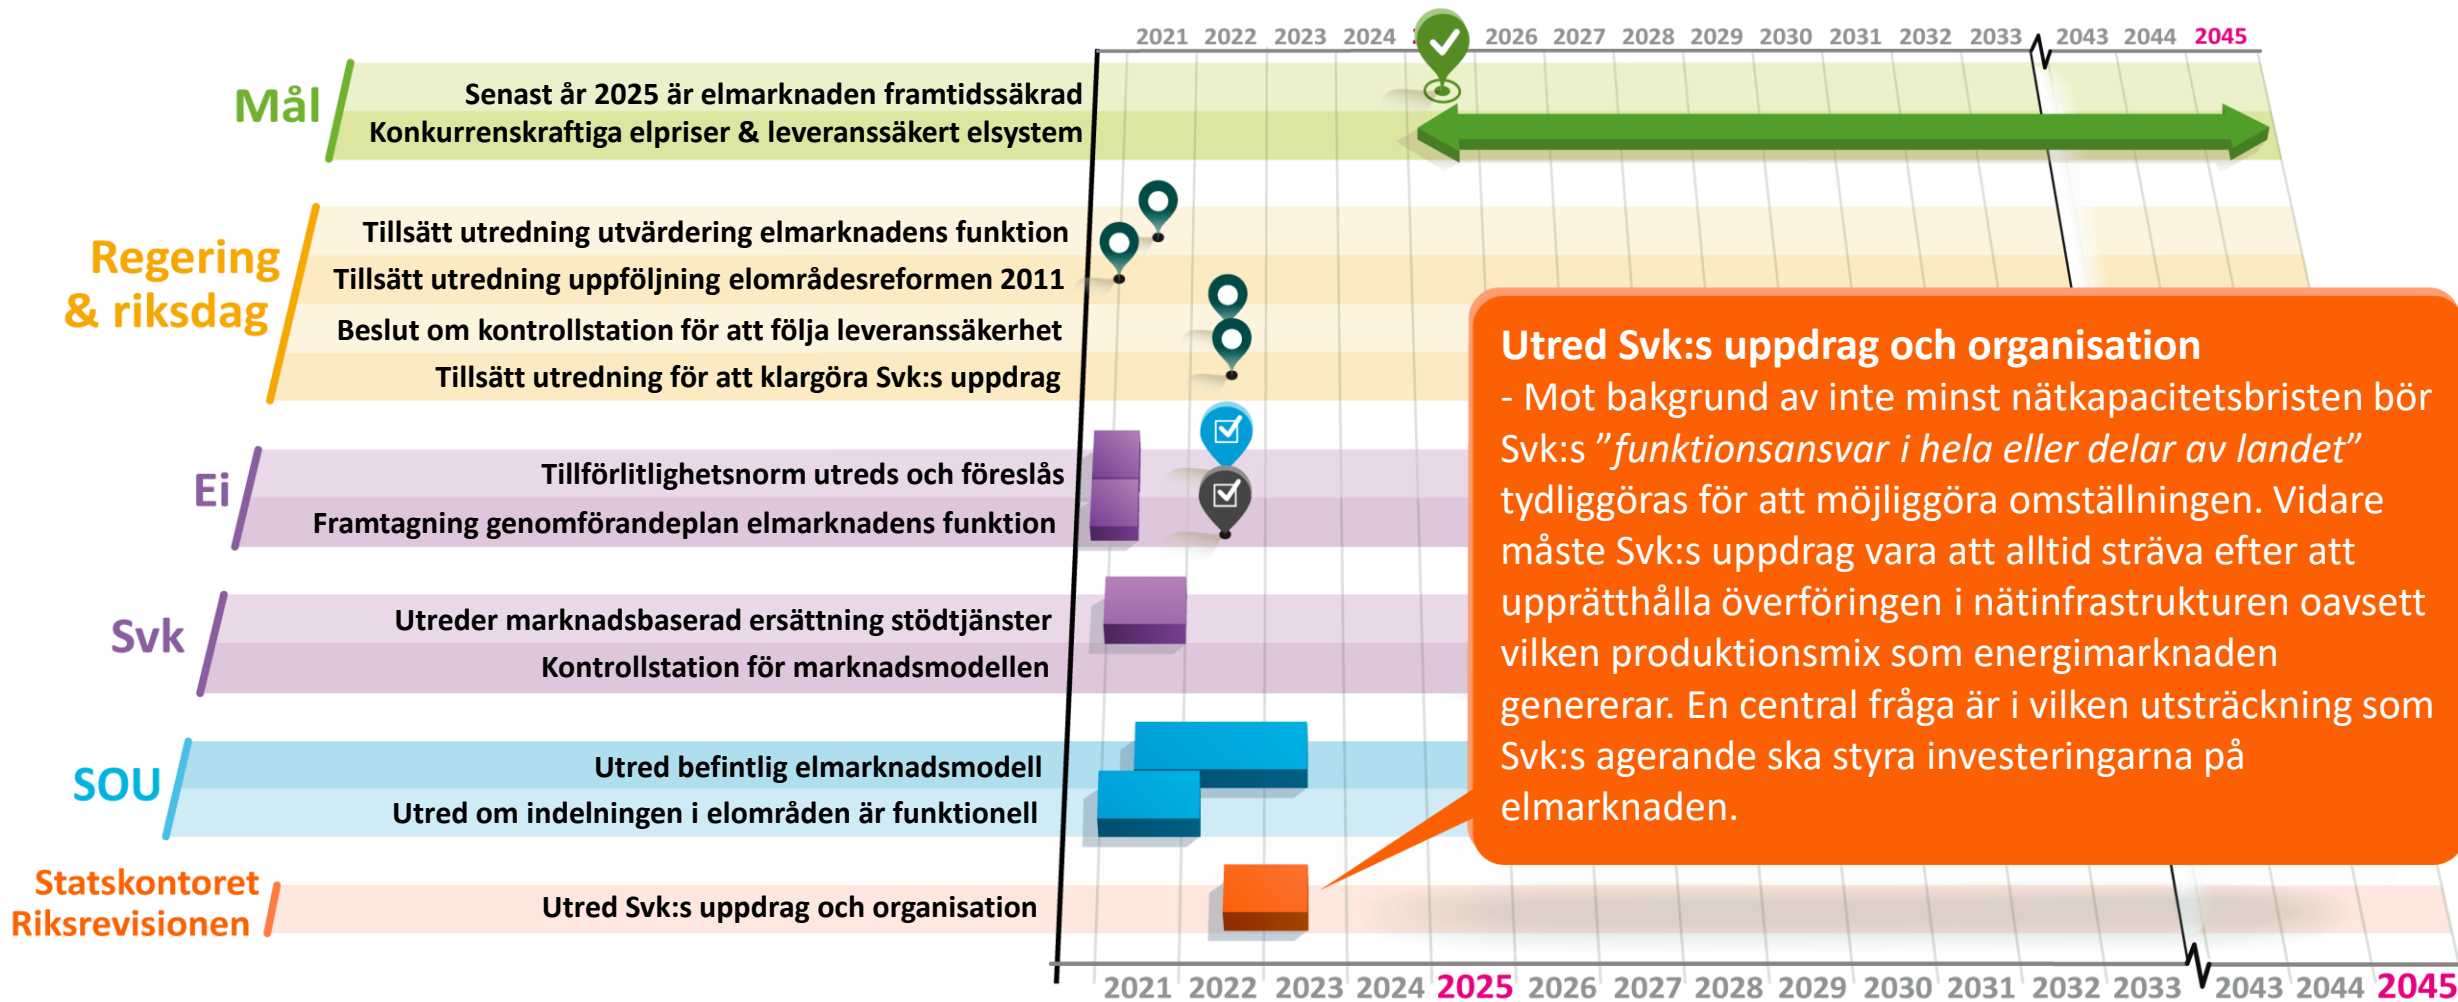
2021 2022 2023 2024 2026 2027 2028 2029 2030 2031 2032 2033 2043 2044 2045

Mål

Senast år 2025 är elmarknaden framtidssäkrad
Konkurrenskraftiga elpriser & leveranssäkert elsystem

Regering & riksdag

Tillsätt utredning utvärdering elmarknadens funktion
Tillsätt utredning uppföljning elområdesreformen 2011
Beslut om kontrollstation för att följa leveranssäkerhet
Tillsätt utredning för att klargöra Svk:s uppdrag

Ei

Tillförlitlighetsnorm utreds och föreslås
Framtagning genomförandeplan elmarknadens funktion

Svk

Utreder marknadsbaserad ersättning stödtjänster
Kontrollstation för marknadsmodellen

SOU

Utred befintlig elmarknadsmodell
Utred om indelningen i elområden är funktionell

Statskontoret Riksrevisionen

Utred Svk:s uppdrag och organisation

**Utred Svk:s uppdrag och organisation**
- Mot bakgrund av inte minst nätkapacitetsbristen bör Svk:s ”*funktionsansvar i hela eller delar av landet*” tydliggöras för att möjliggöra omställningen. Vidare måste Svk:s uppdrag vara att alltid sträva efter att upprätthålla överföringen i nätinfrastrukturen oavsett vilken produktionsmix som energimarknaden genererar. En central fråga är i vilken utsträckning som Svk:s agerande ska styra investeringarna på elmarknaden.

2021 2022 2023 2024 2025 2026 2027 2028 2029 2030 2031 2032 2033 2043 2044 2045